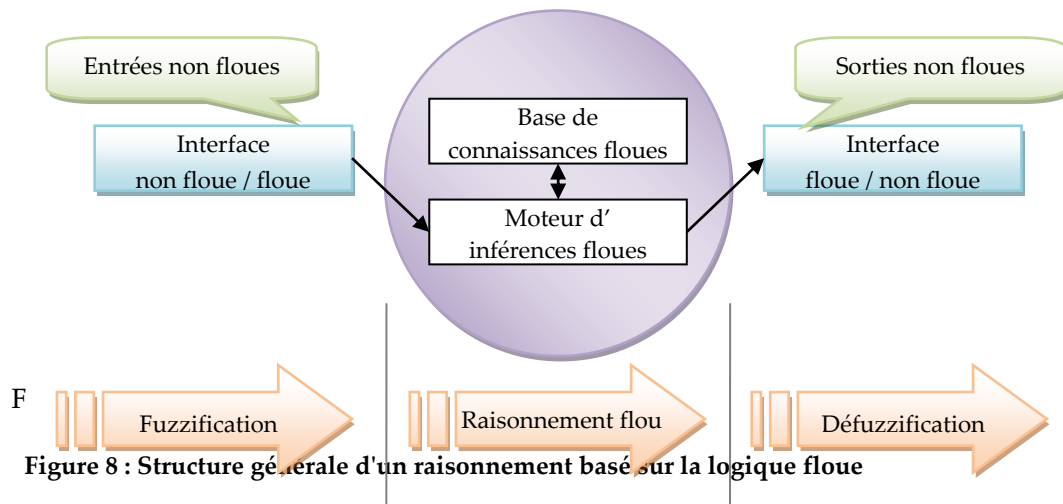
Entrées non floues

Interface
non floue / floue

Base de connaissances floues

Moteur d' inférences floues

Sorties non floues

Interface
floue / non floue

F

Fuzzification

Raisonnement flou

Défuzzification

Figure 8 : Structure générale d'un raisonnement basé sur la logique floue